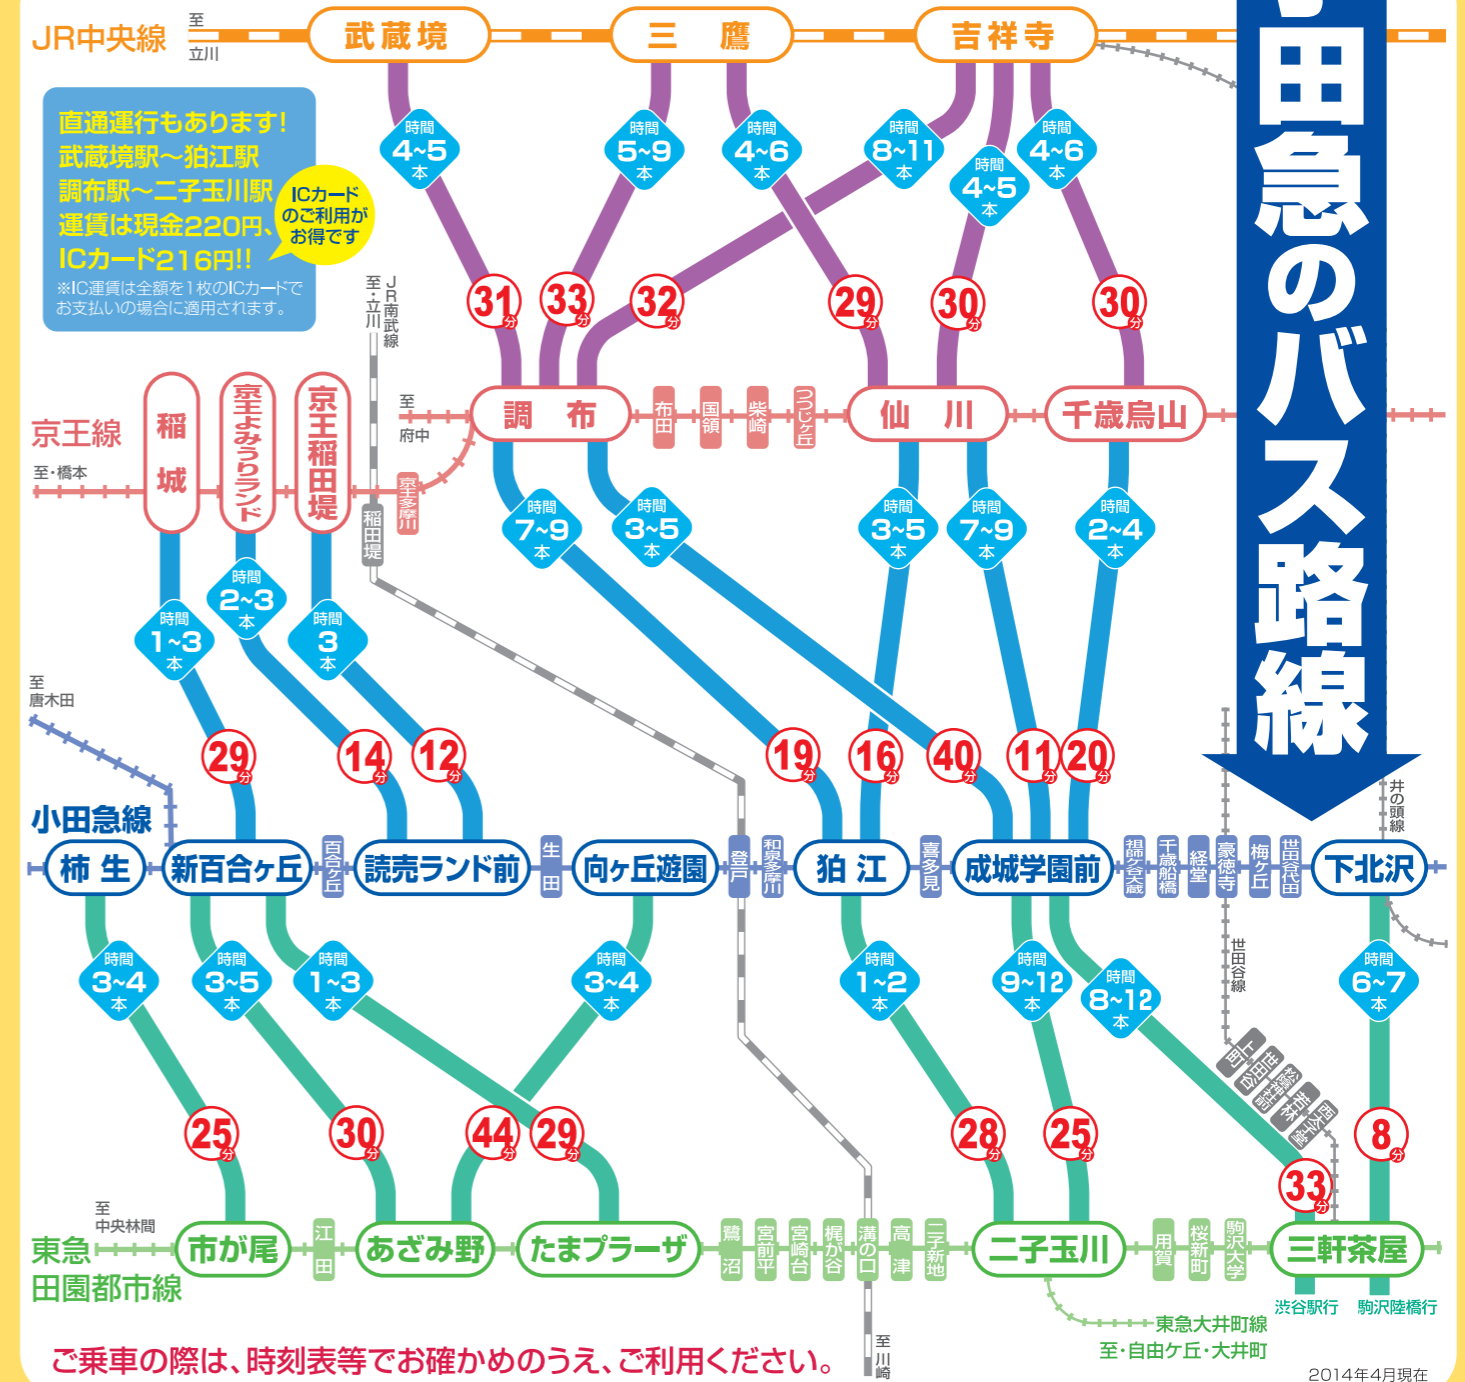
JR中央線 至立川 武蔵境 三鷹 吉祥寺

田急のバス路線

直通運行もあります!
武蔵境駅～狛江駅
調布駅～二子玉川駅
運賃は現金220円、
ICカード216円!!
※IC運賃は全額を1枚のICカードでお支払いの場合に適用されます。

ICカードのご利用がお得です

時間4~5本 時間5~9本 時間4~6本 時間8~11本 時間4~5本 時間4~6本

31分 33分 32分 29分 30分 30分

至・立川 JR南武線

京王線 至・橋本 稲城 京王よみうりランド 京王稲田堤 至府中 調布 布田 国領 柴崎 つつじヶ丘 仙川 千歳烏山 京王多摩川 稲田堤

時間7~9本 時間3~5本 時間3~5本 時間7~9本 時間2~4本

時間1~3本 時間2~3本 時間3本

至唐木田

29分 14分 12分 19分 16分 40分 11分 20分

小田急線 柿生 新百合ヶ丘 百合ヶ丘 読売ランド前 生田 向ヶ丘遊園 登戸 和泉多摩川 狛江 喜多見 成城学園前 祖師ヶ谷大蔵 千歳船橋 経堂 豪徳寺 梅ヶ丘 世田谷代田 下北沢 井の頭線

世田谷線 上町 世田谷 松陰神社前 若林 西太子堂

時間3~4本 時間3~5本 時間1~3本 時間3~4本 時間1~2本 時間9~12本 時間8~12本 時間6~7本

25分 30分 44分 29分 28分 25分 33分 8分

至中央林間
東急田園都市線 市が尾 江田 あざみ野 たまプラーザ 鷺沼 宮前平 宮崎台 梶が谷 溝の口 高津 二子新地 二子玉川 用賀 桜新町 駒沢大学 三軒茶屋

渋谷駅行 駒沢陸橋行

東急大井町線 至・自由ケ丘・大井町

至川崎

ご乗車の際は、時刻表等でお確かめのうえ、ご利用ください。

2014年4月現在